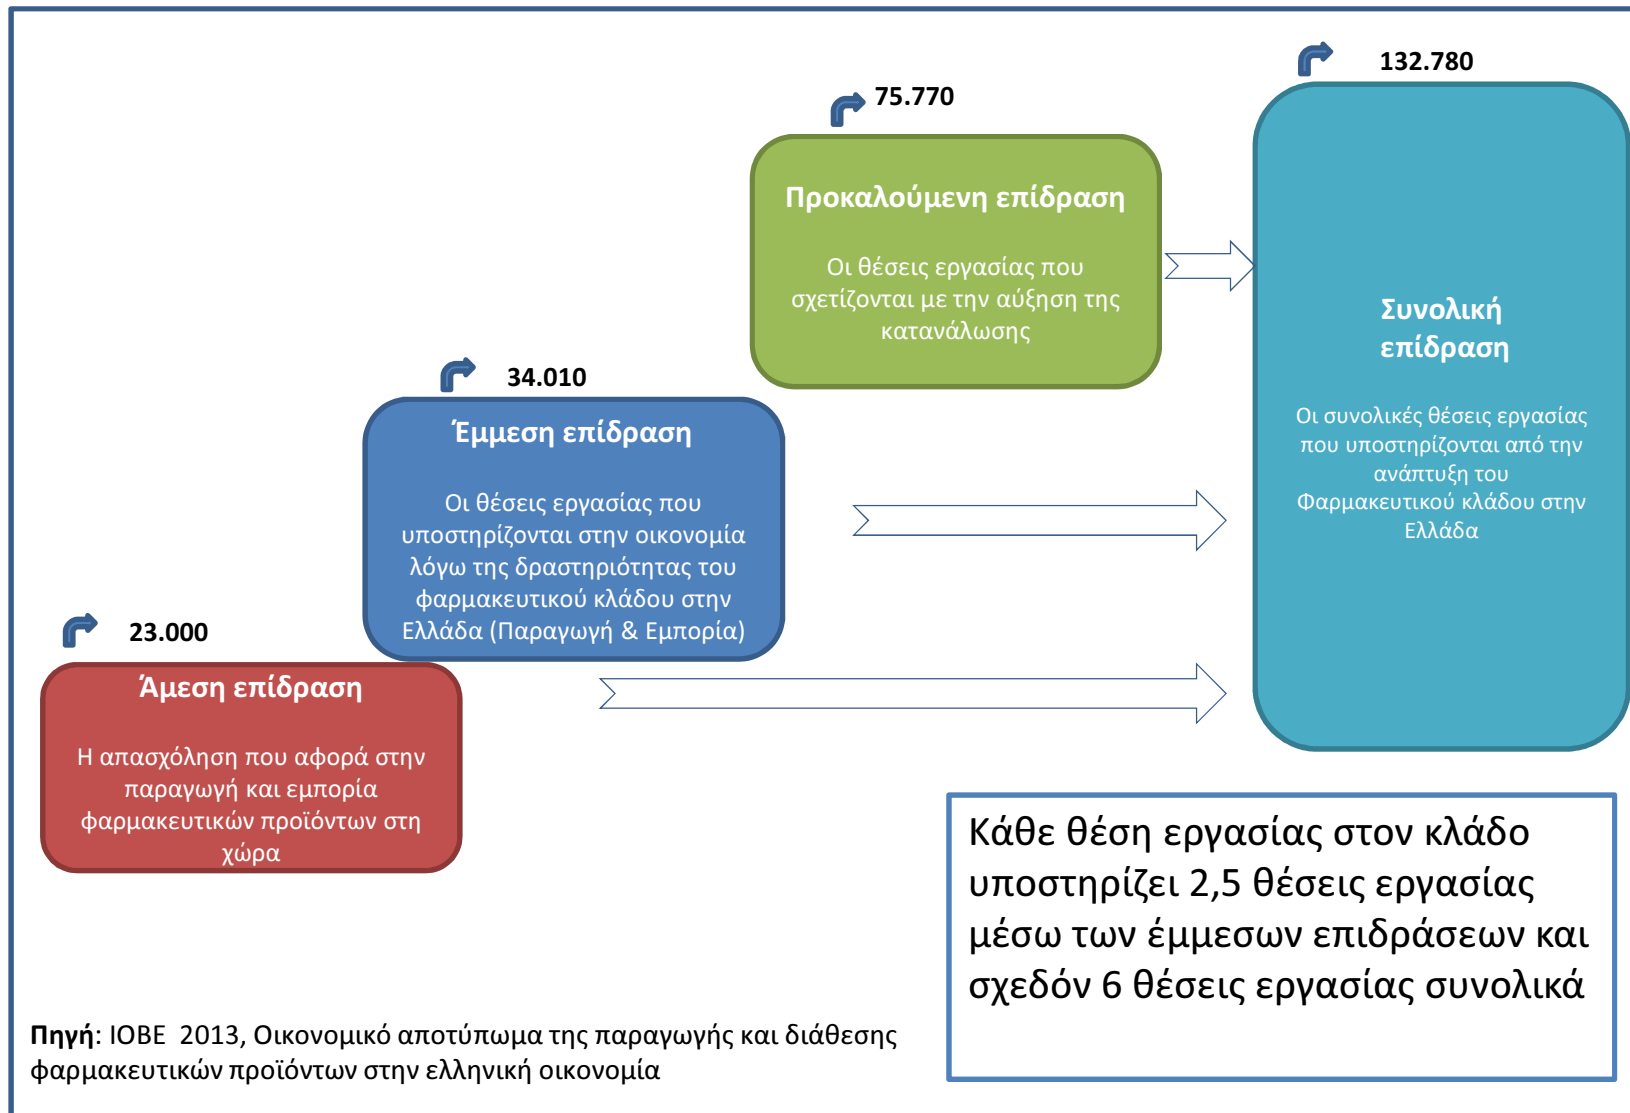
75.770

Προκαλούμενη επίδραση

Οι θέσεις εργασίας που σχετίζονται με την αύξηση της κατανάλωσης

132.780

Συνολική επίδραση

Οι συνολικές θέσεις εργασίας που υποστηρίζονται από την ανάπτυξη του Φαρμακευτικού κλάδου στην Ελλάδα

34.010

Έμμεση επίδραση

Οι θέσεις εργασίας που υποστηρίζονται στην οικονομία λόγω της δραστηριότητας του φαρμακευτικού κλάδου στην Ελλάδα (Παραγωγή & Εμπορία)

23.000

Άμεση επίδραση

Η απασχόληση που αφορά στην παραγωγή και εμπορία φαρμακευτικών προϊόντων στη χώρα

Κάθε θέση εργασίας στον κλάδο υποστηρίζει 2,5 θέσεις εργασίας μέσω των έμμεσων επιδράσεων και σχεδόν 6 θέσεις εργασίας συνολικά

**Πηγή**: ΙΟΒΕ 2013, Οικονομικό αποτύπωμα της παραγωγής και διάθεσης φαρμακευτικών προϊόντων στην ελληνική οικονομία